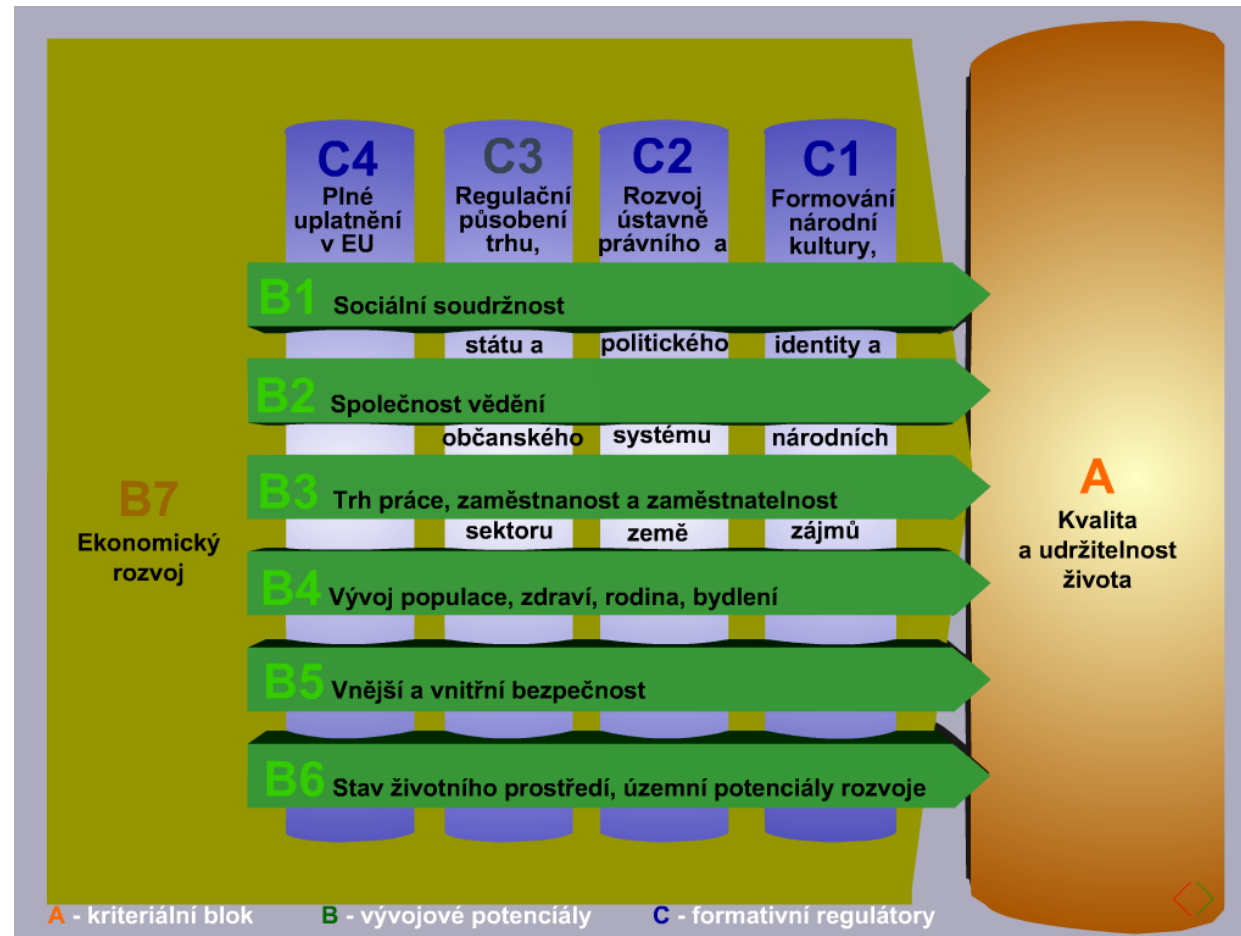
C4
Plné uplatnění v EU

C3
Regulační působení trhu, státu a občanského sektoru

C2
Rozvoj ústavně právního a politického systému země

C1
Formování národní kultury, identity a národních zájmů

B1 Sociální soudržnost

B2 Společnost vědění

B3 Trh práce, zaměstnanost a zaměstnatelnost

B4 Vývoj populace, zdraví, rodina, bydlení

B5 Vnější a vnitřní bezpečnost

B6 Stav životního prostředí, územní potenciály rozvoje

B7
Ekonomický rozvoj

A
Kvalita a udržitelnost života

A - kriteriální blok B - vývojové potenciály C - formativní regulátory